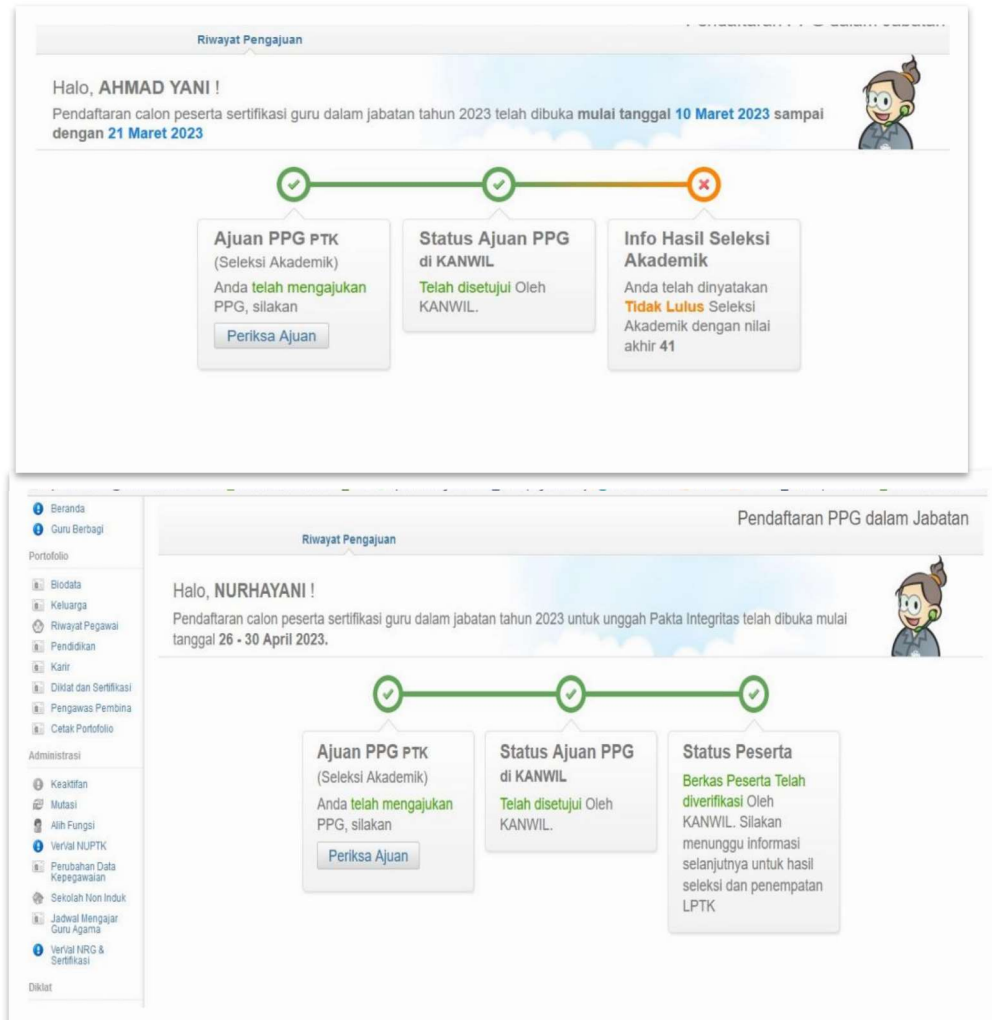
Pendaftaran PPG dalam Jabatan

Riwayat Pengajuan

Halo, AHMAD YANI !

Pendaftaran calon peserta sertifikasi guru dalam jabatan tahun 2023 telah dibuka mulai tanggal 10 Maret 2023 sampai dengan 21 Maret 2023

Ajuan PPG PTK
(Seleksi Akademik)
Anda telah mengajukan PPG, silakan
Periksa Ajuan

Status Ajuan PPG
di KANWIL
Telah disetujui Oleh KANWIL.

Info Hasil Seleksi Akademik
Anda telah dinyatakan Tidak Lulus Seleksi Akademik dengan nilai akhir 41

Beranda
Guru Berbagi
Portofolio
Biodata
Keluarga
Riwayat Pegawai
Pendidikan
Karir
Diklat dan Sertifikasi
Pengawas Pembina
Cetak Portofolio
Administrasi
Keaktifan
Mutasi
Alih Fungsi
VerVal NUPTK
Perubahan Data Kepegawaian
Sekolah Non Induk
Jadwal Mengajar Guru Agama
VerVal NRG & Sertifikasi
Diklat

Pendaftaran PPG dalam Jabatan

Riwayat Pengajuan

Halo, NURHAYANI !

Pendaftaran calon peserta sertifikasi guru dalam jabatan tahun 2023 untuk unggah Pakta Integritas telah dibuka mulai tanggal 26 - 30 April 2023.

Ajuan PPG PTK
(Seleksi Akademik)
Anda telah mengajukan PPG, silakan
Periksa Ajuan

Status Ajuan PPG
di KANWIL
Telah disetujui Oleh KANWIL.

Status Peserta
Berkas Peserta Telah diverifikasi Oleh KANWIL. Silakan menunggu informasi selanjutnya untuk hasil seleksi dan penempatan LPTK